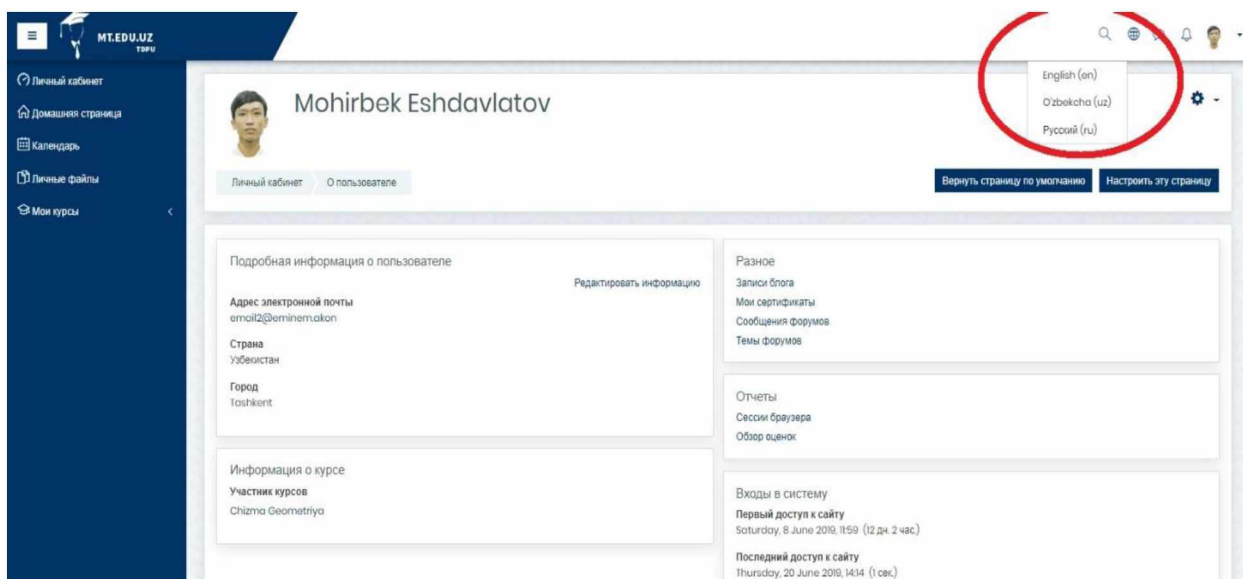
MT.EDU.UZ
TDPU

Личный кабинет
Домашняя страница
Календарь
Личные файлы
Мои курсы

English (en)
O'zbekcha (uz)
Русский (ru)

Mohirbek Eshdavlatov

Личный кабинет
О пользователе

Вернуть страницу по умолчанию
Настроить эту страницу

Подробная информация о пользователе
Редактировать информацию
Адрес электронной почты
email2@eminem.akon
Страна
Узбекистан
Город
Toshkent

Информация о курсе
Участник курсов
Chizma Geometriya

Разное
Записи блога
Мои сертификаты
Сообщения форумов
Темы форумов

Отчеты
Сессии браузера
Обзор оценок

Входы в систему
Первый доступ к сайту
Saturday, 8 June 2019, 11:59 (12 дн. 2 час.)
Последний доступ к сайту
Thursday, 20 June 2019, 14:14 (1 сек.)